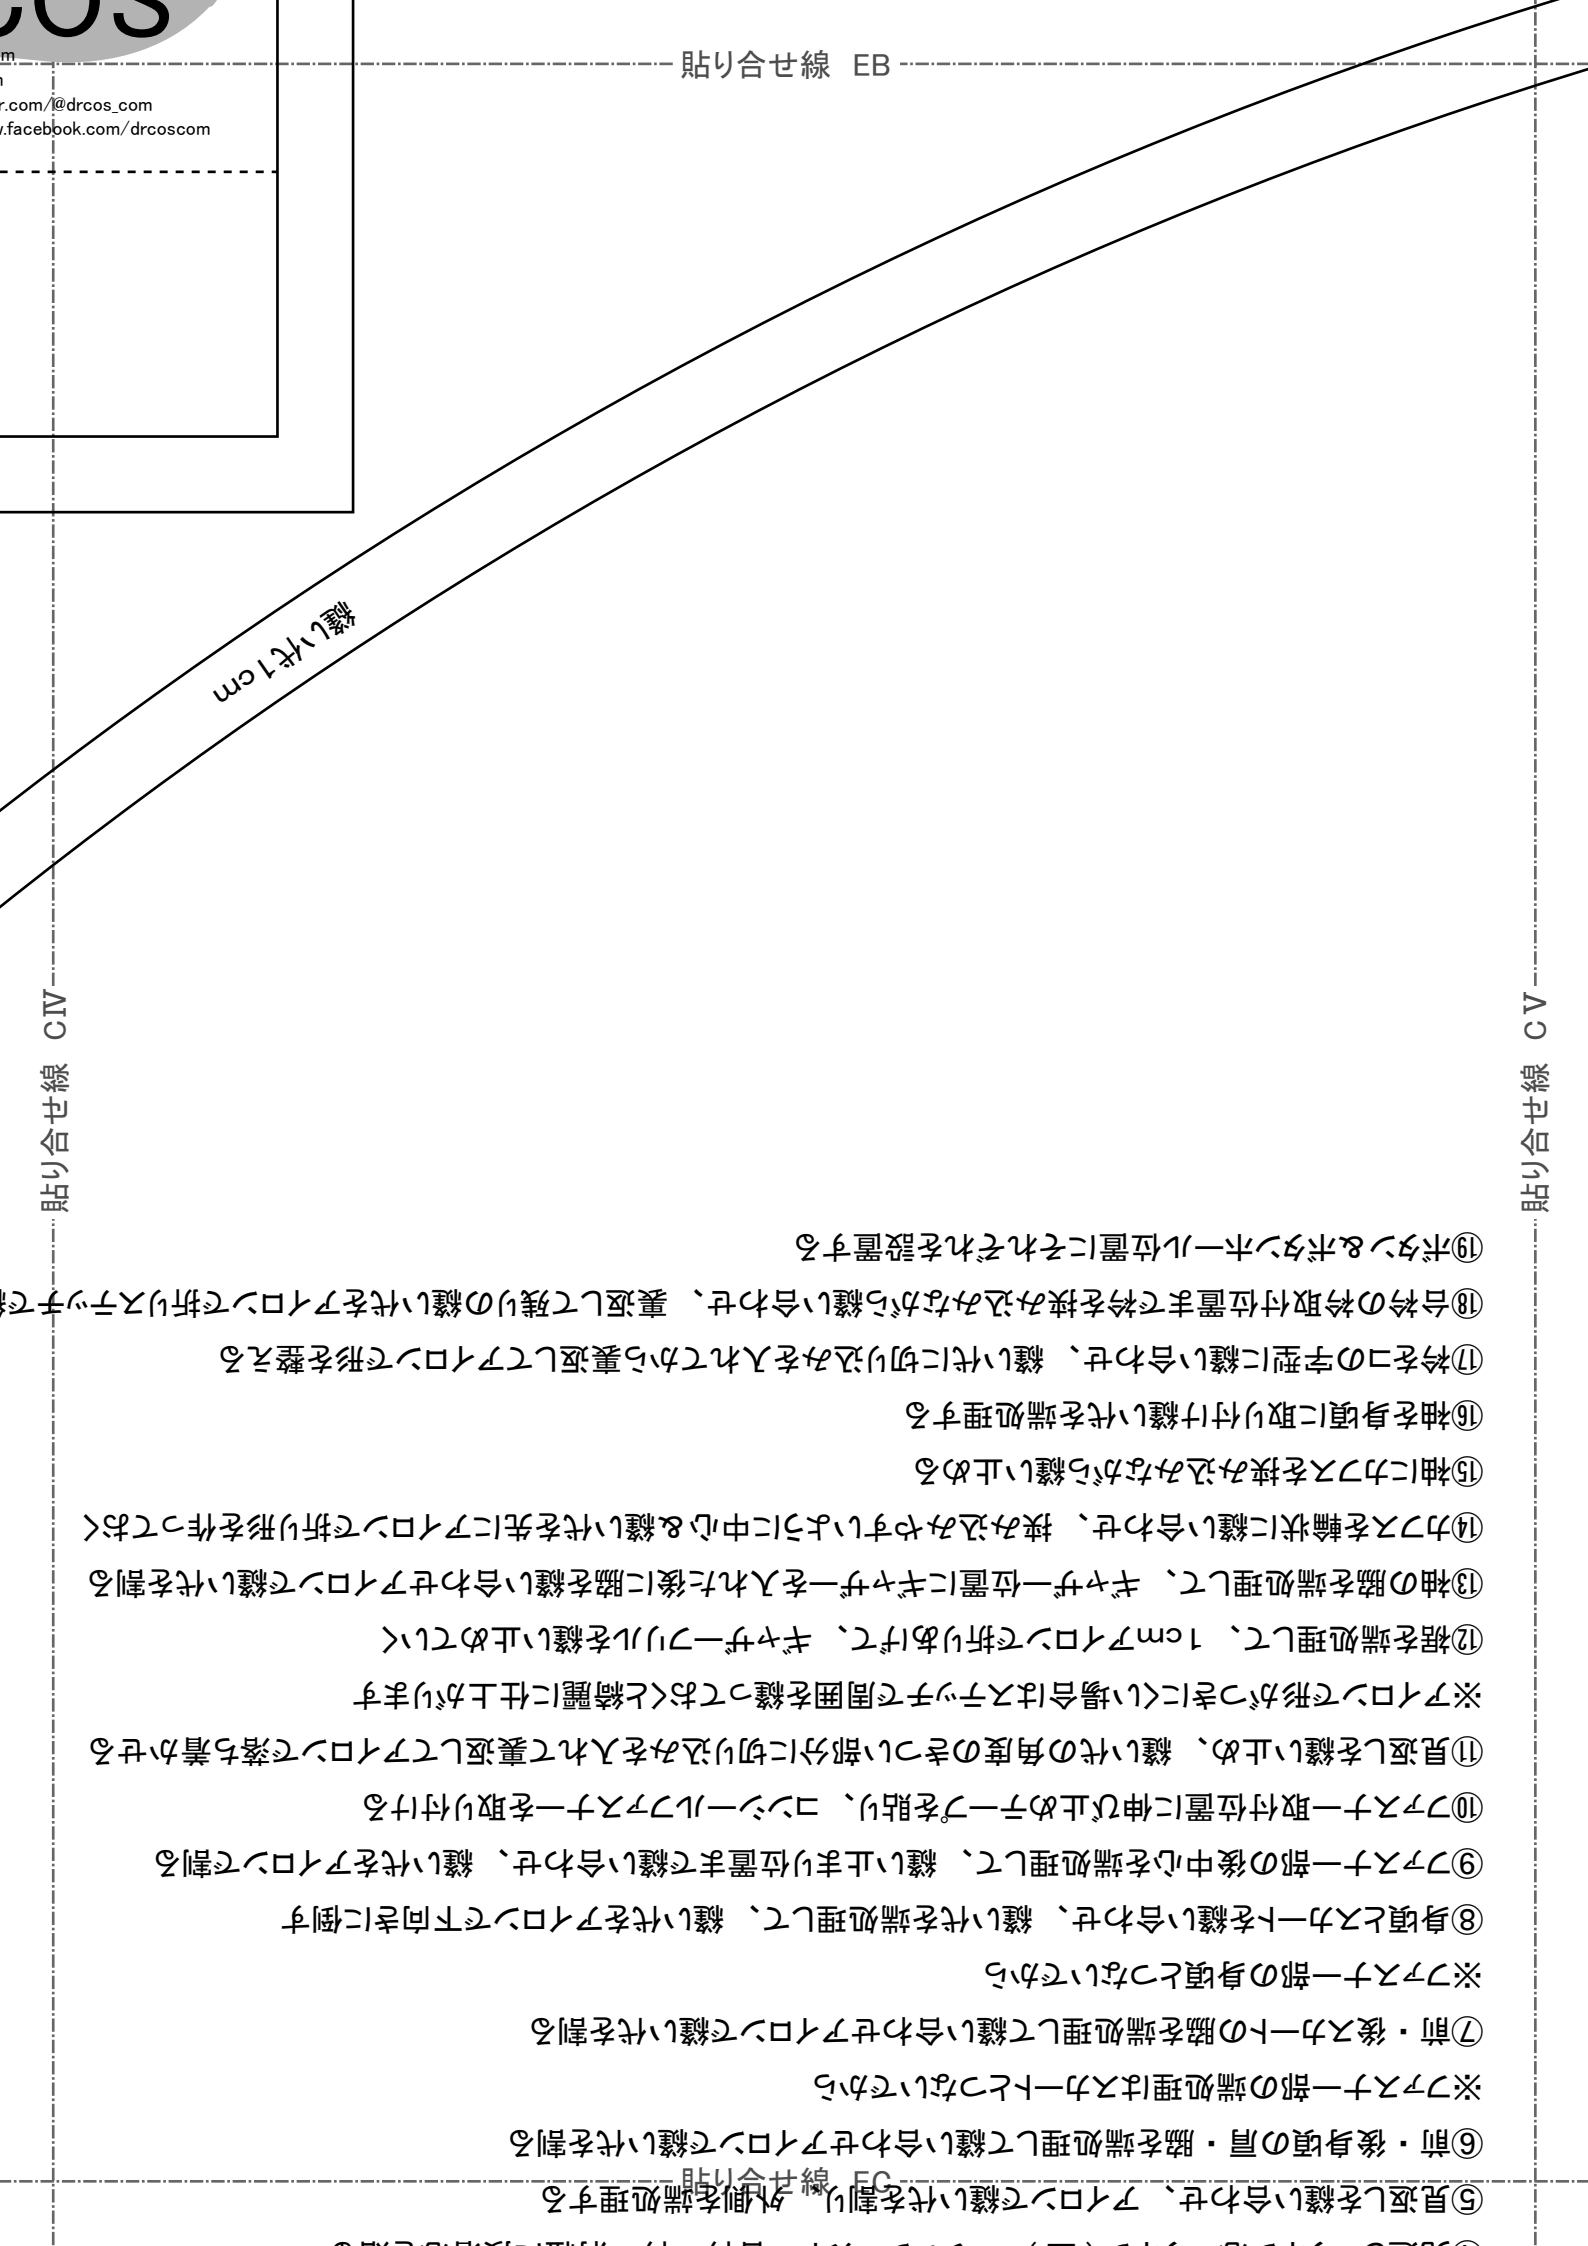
COS
m
n
r.com/@drcos_com
.facebook.com/drcoscom

貼り合せ線 EB

縫い代1cm

貼り合せ線 CIV

貼り合せ線 CV

⑲ボタン&ボタンホール位置にそれぞれ設置する
⑱台衿の衿付位置まで衿を挟み込みながら縫い合わせ、裏返して残りの縫い代をアイロンで折りステッチで
⑰衿を二つの型に縫い合わせ、縫い代に切り込みを入れてから裏返してアイロンで形を整える
⑯袖を身頃に取り付け縫い代を端処理する
⑮袖にカフスを挟み込みながら縫い止める
⑭カフスを輪状に縫い合わせ、挟み込みやすいように中心&縫い代を先にアイロンで折り形を作っておく
⑬袖の脇を端処理して、ギャザー位置にギャザーを入れた後に脇を縫い合わせアイロンで縫い代を割る
⑫裾を端処理して、1cmアイロンで折りあげて、ギャザーフリルを縫い止めていく
※アイロンで形がきれいに付きにくい場合はステッチで周囲を縫っておくと綺麗に仕上がります
⑪見返しを縫い止め、縫い代の角度のきつい部分に切り込みを入れて裏返してアイロンで落ち着かせる
⑩ファスナー取付位置に伸び止めテープを貼り、コンシールファスナーを取り付ける
⑨ファスナー部の後中心を端処理して、縫い止まり位置まで縫い合わせ、縫い代をアイロンで割る
⑧身頃とスカートを縫い合わせ、縫い代を端処理して、縫い代をアイロンで下向きに倒す
※ファスナー部の身頃とつながっている
⑦前・後スカートの脇を端処理して縫い合わせアイロンで縫い代を割る
※ファスナー部の端処理はスカートとつながっている
⑥前・後身頃の肩・脇を端処理して縫い合わせアイロンで縫い代を割る
⑤見返しを縫い合わせ、アイロンで縫い代を割り、外側を端処理する

貼り合せ線 EC